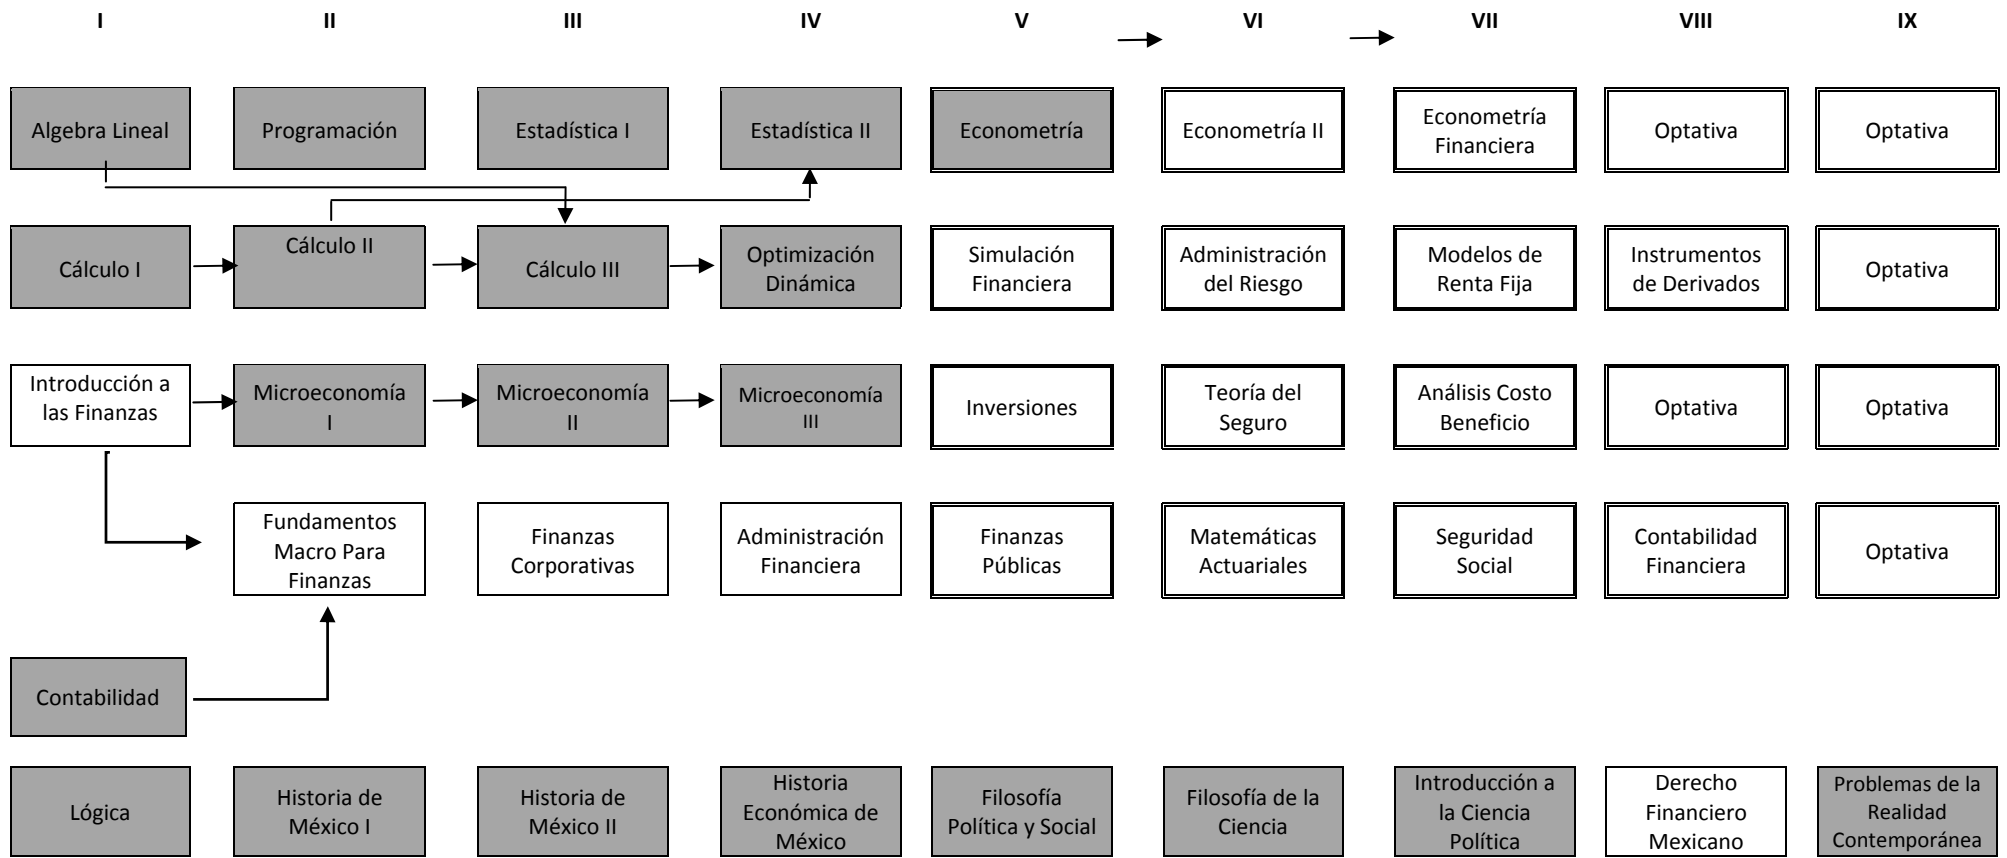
I II III IV V VI VII VIII IX

Algebra Lineal
Programación
Estadística I
Estadística II
Econometría
Econometría II
Econometría Financiera
Optativa
Optativa

Cálculo I
Cálculo II
Cálculo III
Optimización Dinámica
Simulación Financiera
Administración del Riesgo
Modelos de Renta Fija
Instrumentos de Derivados
Optativa

Introducción a las Finanzas
Microeconomía I
Microeconomía II
Microeconomía III
Inversiones
Teoría del Seguro
Análisis Costo Beneficio
Optativa
Optativa

Fundamentos Macro Para Finanzas
Finanzas Corporativas
Administración Financiera
Finanzas Públicas
Matemáticas Actuariales
Seguridad Social
Contabilidad Financiera
Optativa

Contabilidad

Lógica
Historia de México I
Historia de México II
Historia Económica de México
Filosofía Política y Social
Filosofía de la Ciencia
Introducción a la Ciencia Política
Derecho Financiero Mexicano
Problemas de la Realidad Contemporánea